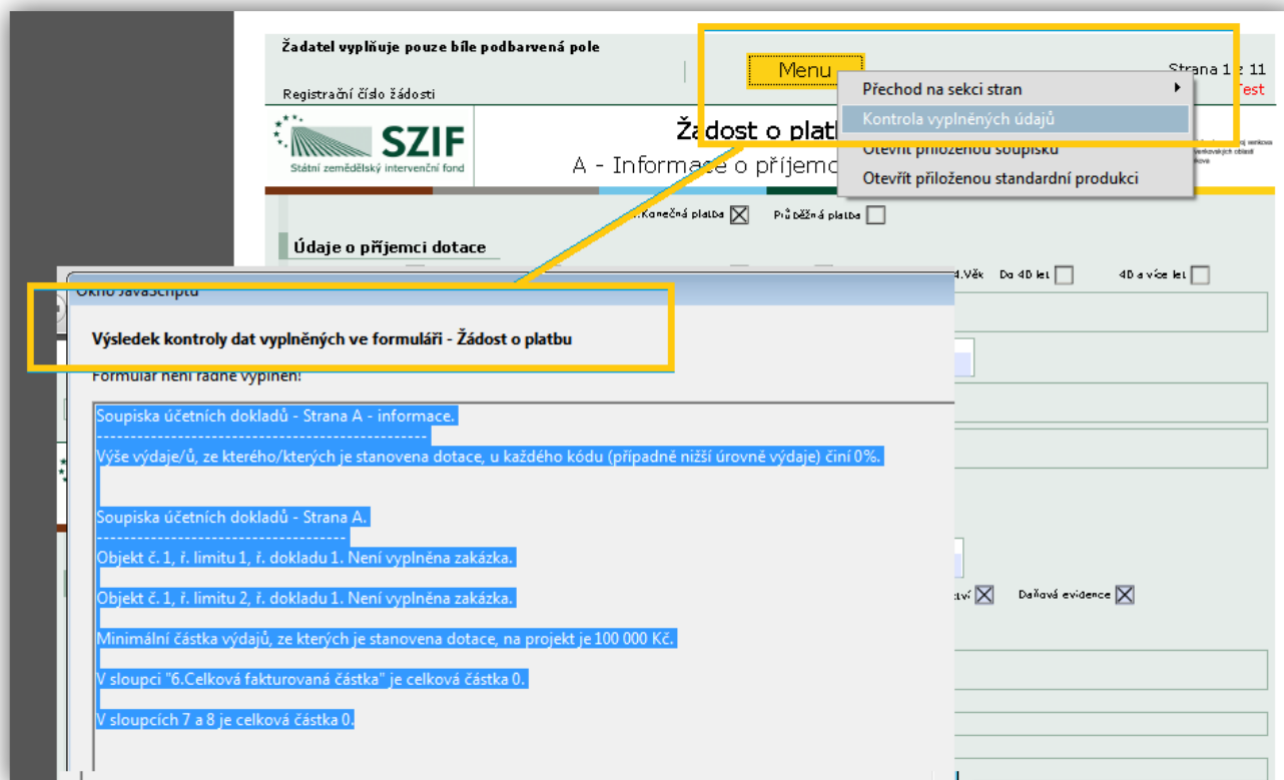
Žadatel vyplňuje pouze bíle podbarvená pole

Registrační číslo žádosti

Menu

Strana 1 z 11

Test

Přechod na sekci stran

Kontrola vyplněných údajů

Otevřít přiloženou soupisku

Otevřít přiloženou standardní produkci

SZIF

Státní zemědělský intervenční fond

Žádost o platb

A - Informace o příjemc

Konečná platba

Průběžná platba

Údaje o příjemci dotace

Věk

Do 40 let

40 a více let

Okno JavaScriptu

Výsledek kontroly dat vyplněných ve formuláři - Žádost o platbu

Formulář není řádně vyplněn!

Soupiska účetních dokladů - Strana A - informace.
------------------------------------------------

Výše výdaje/ů, ze kterého/kterých je stanovena dotace, u každého kódu (případně nižší úrovně výdaje) činí 0%.

Soupiska účetních dokladů - Strana A.
-------------------------------------

Objekt č. 1, ř. limitu 1, ř. dokladu 1. Není vyplněna zakázka.

Objekt č. 1, ř. limitu 2, ř. dokladu 1. Není vyplněna zakázka.

Minimální částka výdajů, ze kterých je stanovena dotace, na projekt je 100 000 Kč.

V sloupci "6.Celková fakturovaná částka" je celková částka 0.

V sloupcích 7 a 8 je celková částka 0.

Daňová evidence